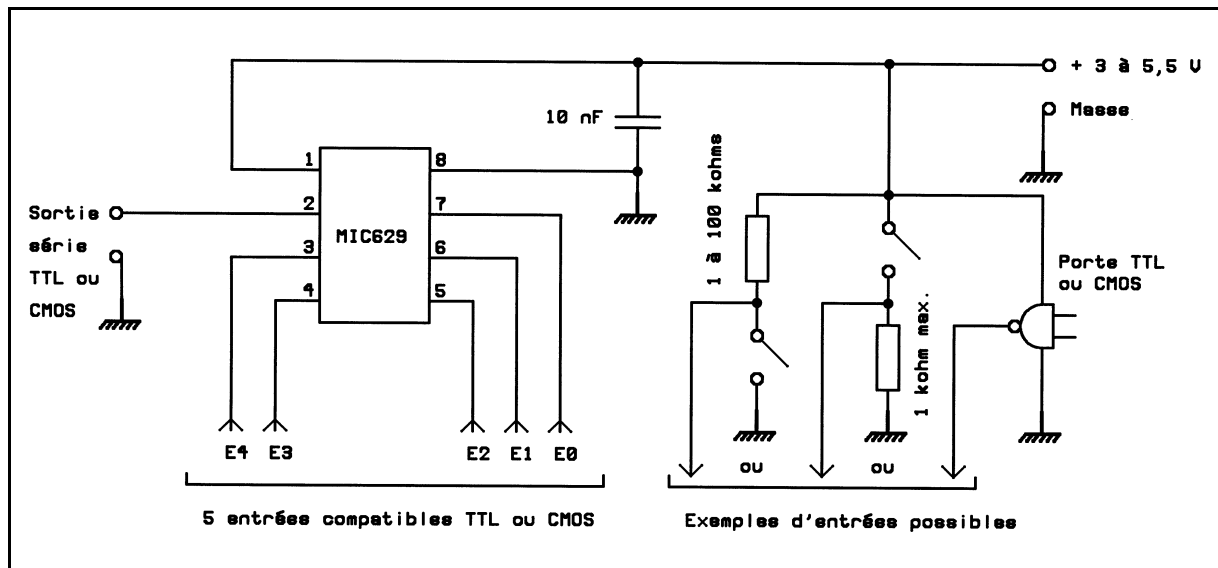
+ 3 à 5,5 V

Masse

10 nF

1 à 100 kohms

1 kohm max.

Porte TTL ou CMOS

Sortie série TTL ou CMOS

1
2
3
4
MIC629
8
7
6
5

E4 E3 E2 E1 E0

ou ou

5 entrées compatibles TTL ou CMOS

Exemples d'entrées possibles